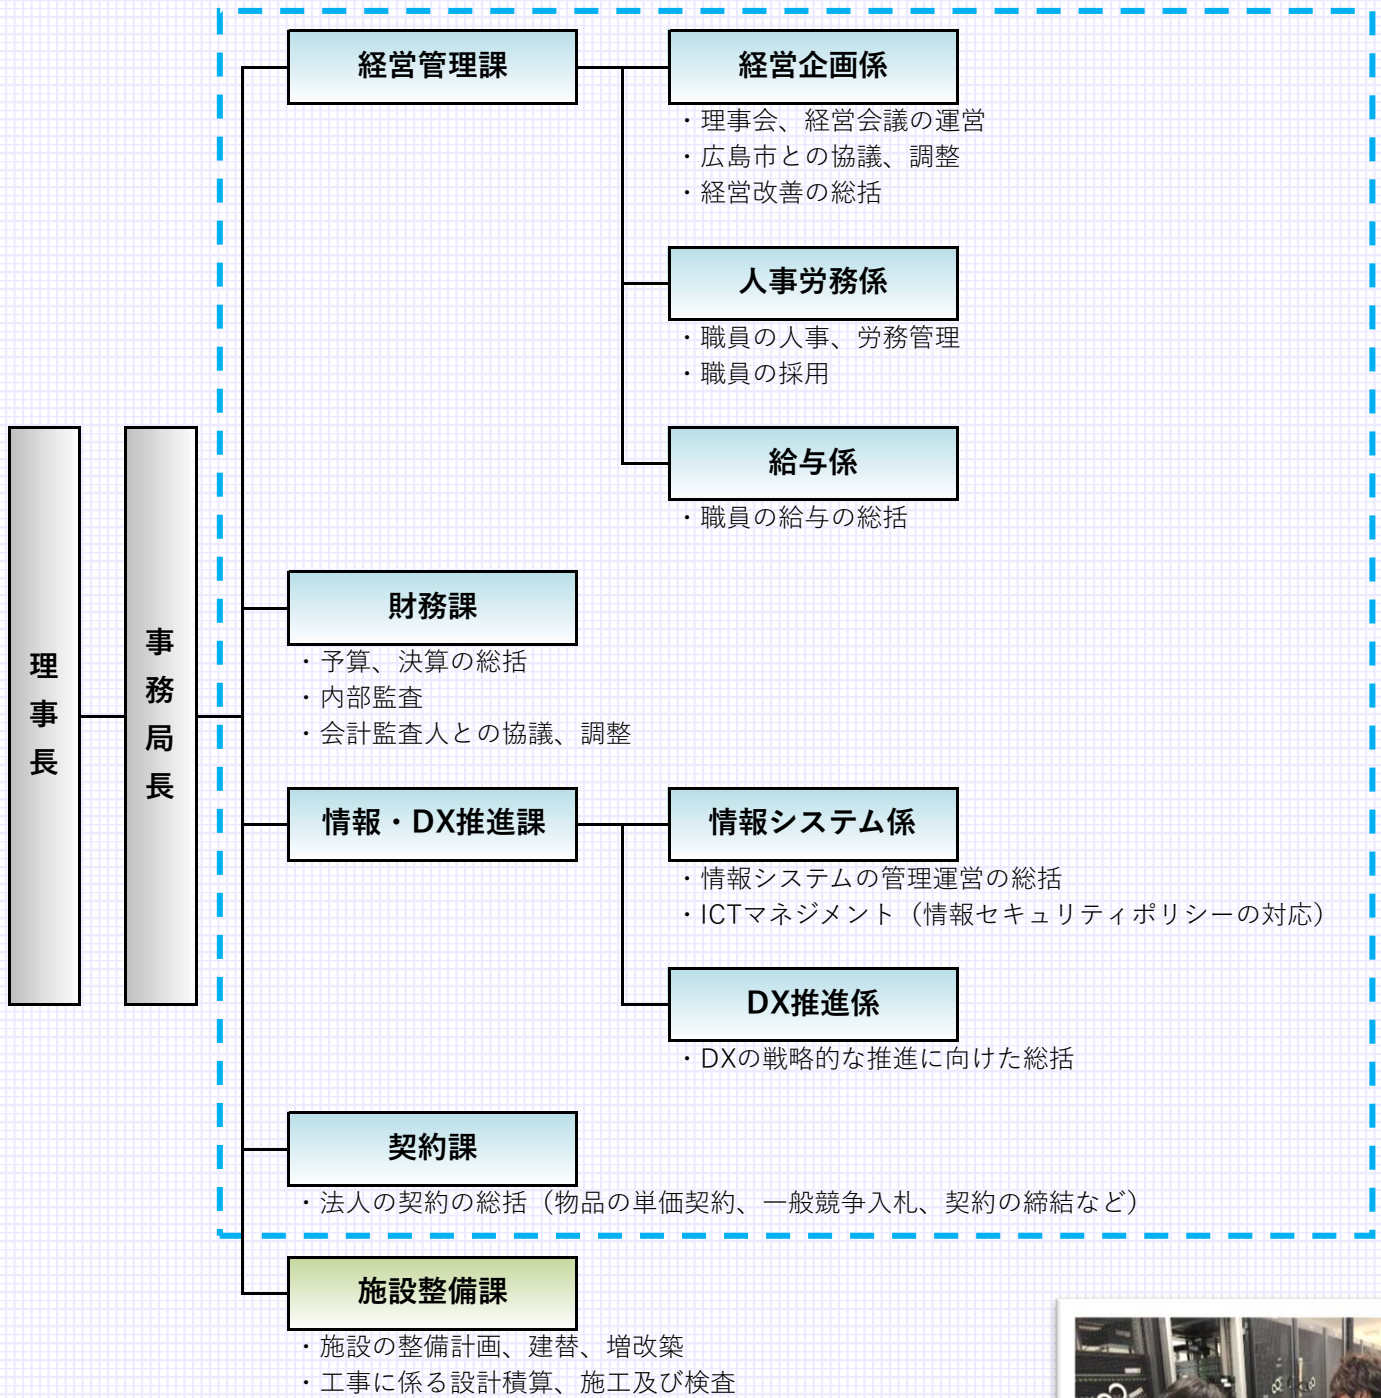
理事長

事務局長

経営管理課

経営企画係
・理事会、経営会議の運営
・広島市との協議、調整
・経営改善の総括

人事労務係
・職員の人事、労務管理
・職員の採用

給与係
・職員の給与の総括

財務課
・予算、決算の総括
・内部監査
・会計監査人との協議、調整

情報・DX推進課

情報システム係
・情報システムの管理運営の総括
・ICTマネジメント（情報セキュリティポリシーの対応）

DX推進係
・DXの戦略的な推進に向けた総括

契約課
・法人の契約の総括（物品の単価契約、一般競争入札、契約の締結など）

施設整備課
・施設の整備計画、建替、増改築
・工事に係る設計積算、施工及び検査